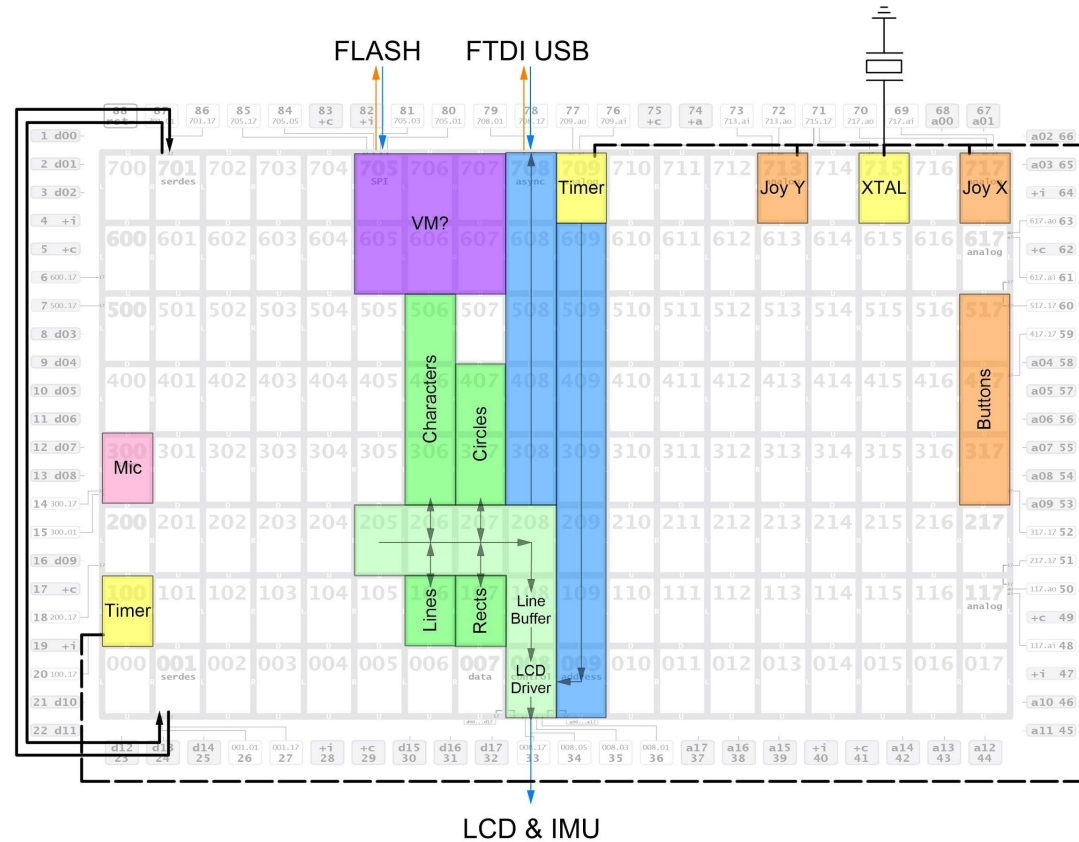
FLASH
FTDI USB

88 rst
87
86 701.17
85 705.17
84 705.05
83 +c
82 +i
81 705.03
80 705.01
79 708.01
78 708.17
77 709.ao
76 709.ai
75 +c
74 +a
73 713.ai
72 713.ao
71 715.17
70 717.ao
69 717.ai
68 a00
67 a01

1 d00
2 d01
3 d02
4 +i
5 +c
6 600.17
7 500.17
8 d03
9 d04
10 d05
11 d06
12 d07
13 d08
14 300.17
15 300.01
16 d09
17 +c
18 200.17
19 +i
20 100.17
21 d10
22 d11

a02 66
a03 65
+i 64
617.ao 63
+c 62
617.ai 61
517.17 60
417.17 59
a04 58
a05 57
a06 56
a07 55
a08 54
a09 53
317.17 52
217.17 51
117.ao 50
+c 49
117.ai 48
+i 47
a10 46
a11 45

700 701 serdes 702 703 704 705 SPI 706 707 708 async 709 710 711 712 713 714 715 716 717
600 601 602 603 604 605 606 607 608 609 610 611 612 613 614 615 616 617 analog
500 501 502 503 504 505 506 507 508 509 510 511 512 513 514 515 516 517
400 401 402 403 404 405 406 407 408 409 410 411 412 413 414 415 416 417
300 301 302 303 304 305 306 307 308 309 310 311 312 313 314 315 316 317
200 201 202 203 204 205 206 207 208 209 210 211 212 213 214 215 216 217
100 101 102 103 104 105 106 107 108 109 110 111 112 113 114 115 116 117 analog
000 001 serdes 002 003 004 005 006 007 data 008 009 address 010 011 012 013 014 015 016 017

d12 23
d13 24
d14 25
001.01 26
001.17 27
+i 28
+c 29
d15 30
d16 31
d17 32
008.17 33
008.05 34
008.03 35
008.01 36
a17 37
a16 38
a15 39
+i 40
+c 41
a14 42
a13 43
a12 44

Timer
Joy Y
XTAL
Joy X
VM?
Characters
Circles
Buttons
Mic
Timer
Lines
Rects
Line Buffer
LCD Driver

LCD & IMU